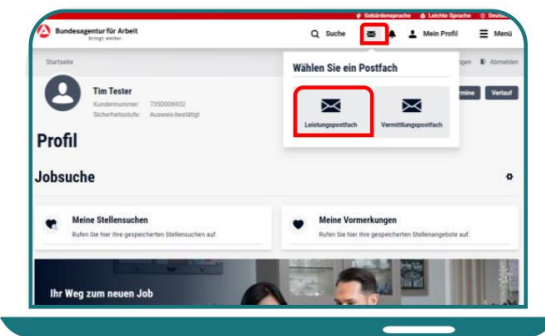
Gebärdensprache Leichte Sprache Deutsch

Bundesagentur für Arbeit
bringt weiter.

Suche

Mein Profil

Menü

Startseite

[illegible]gen Abmelden

Tim Tester
Kundennummer: 7350006652
Sicherheitsstufe: Ausweis bestätigt

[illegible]mine Verlauf

Wählen Sie ein Postfach

Leistungspostfach

Vermittlungspostfach

Profil

Jobsuche

Meine Stellensuchen
Rufen Sie hier Ihre gespeicherten Stellensuchen auf

Meine Vormerkungen
Rufen Sie hier Ihre gespeicherten Stellenangebote auf

Ihr Weg zum neuen Job